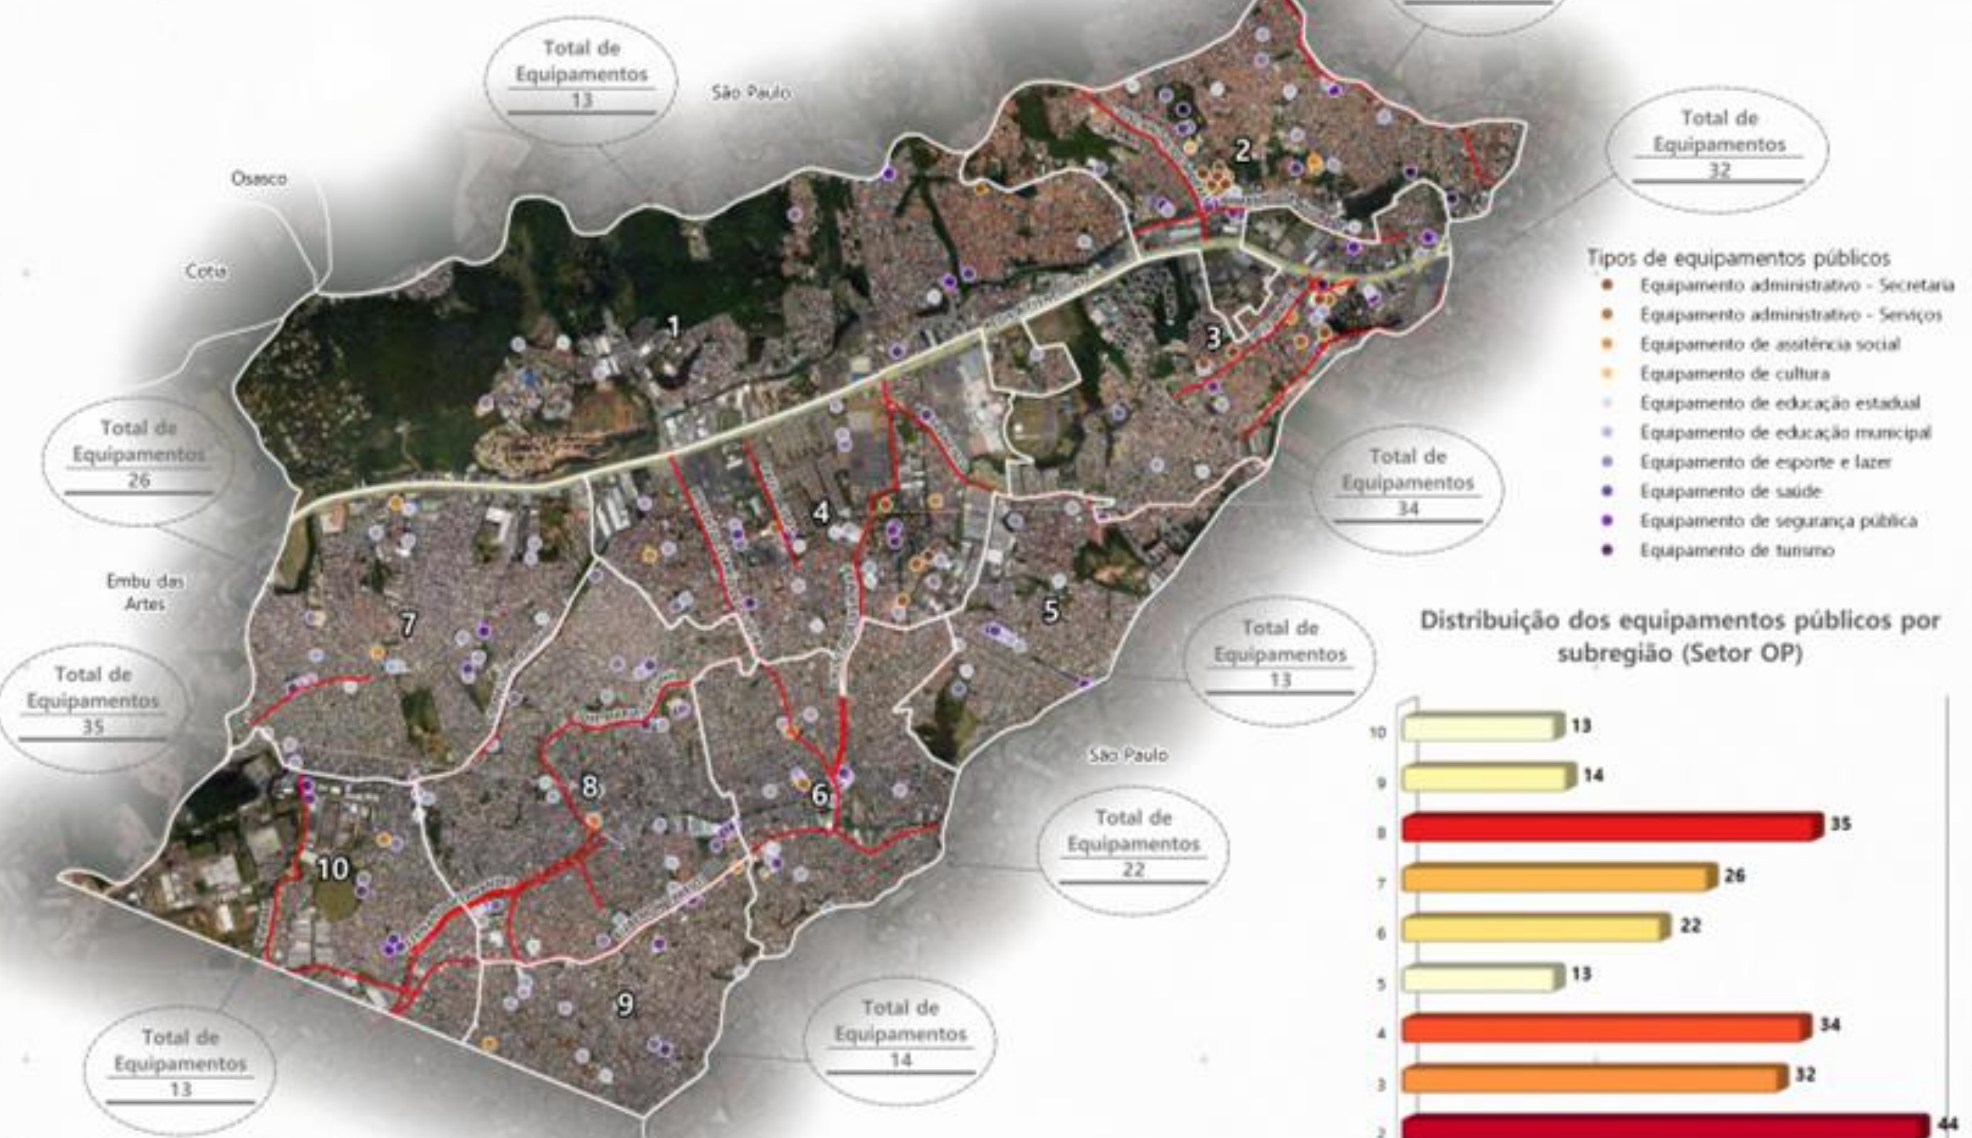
Total de Equipamentos 13

São Paulo

Osasco

Cotia

Total de Equipamentos 32

Tipos de equipamentos públicos
Equipamento administrativo - Secretaria
Equipamento administrativo - Serviços
Equipamento de assitência social
Equipamento de cultura
Equipamento de educação estadual
Equipamento de educação municipal
Equipamento de esporte e lazer
Equipamento de saúde
Equipamento de segurança pública
Equipamento de turismo

1
2
3
4
5
6
7
8
9
10

Total de Equipamentos 26

Total de Equipamentos 34

Embu das Artes

Total de Equipamentos 13

Total de Equipamentos 35

São Paulo

Total de Equipamentos 22

Total de Equipamentos 14

Total de Equipamentos 13

Distribuição dos equipamentos públicos por subregião (Setor OP)

| Subregião | Total |
|---|---|
| 10 | 13 |
| 9 | 14 |
| 8 | 35 |
| 7 | 26 |
| 6 | 22 |
| 5 | 13 |
| 4 | 34 |
| 3 | 32 |
| 2 | 44 |